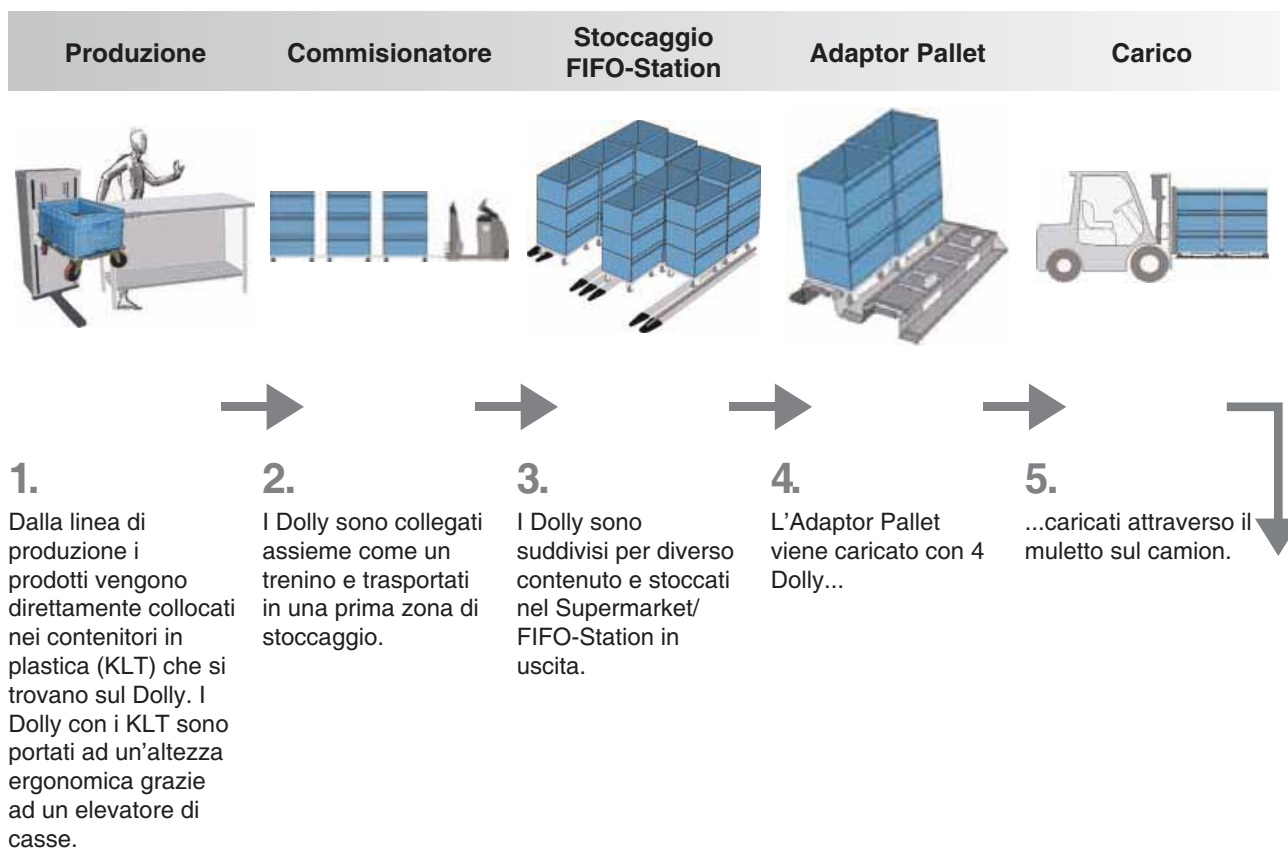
Produzione

Commisionatore

Stoccaggio FIFO-Station

Adaptor Pallet

Carico

1.

Dalla linea di produzione i prodotti vengono direttamente collocati nei contenitori in plastica (KLT) che si trovano sul Dolly. I Dolly con i KLT sono portati ad un'altezza ergonomica grazie ad un elevatore di casse.

2.

I Dolly sono collegati assieme come un trenino e trasportati in una prima zona di stoccaggio.

3.

I Dolly sono suddivisi per diverso contenuto e stoccati nel Supermarket/ FIFO-Station in uscita.

4.

L'Adaptor Pallet viene caricato con 4 Dolly...

5.

...caricati attraverso il muletto sul camion.